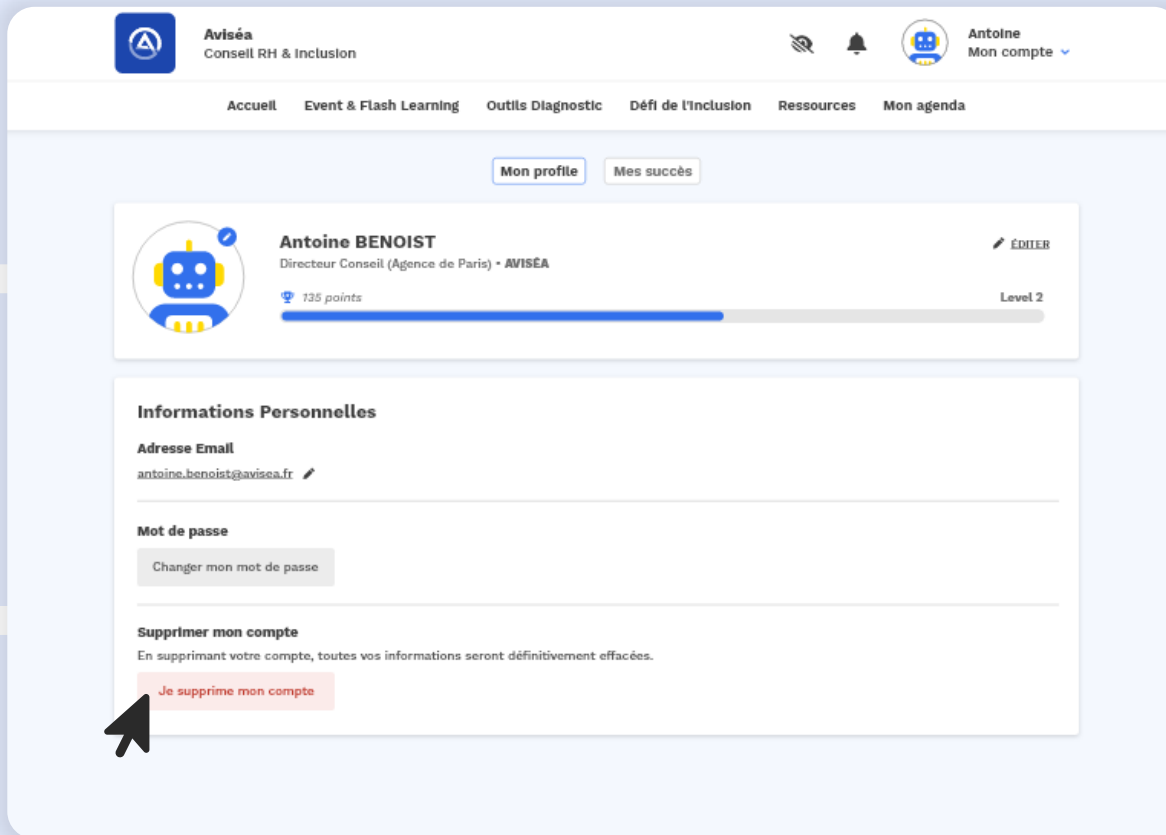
Aviséa
Conseil RH & Inclusion

Antoine
Mon compte

Accueil Event & Flash Learning Outils Diagnostic Défi de l'Inclusion Ressources Mon agenda

Mon profile Mes succès

Antoine BENOIST
Directeur Conseil (Agence de Paris) • AVISÉA

ÉDITER

135 points

Level 2

Informations Personnelles

Adresse Email
antoine.benoist@avisea.fr

Mot de passe
Changer mon mot de passe

Supprimer mon compte
En supprimant votre compte, toutes vos informations seront définitivement effacées.
Je supprime mon compte